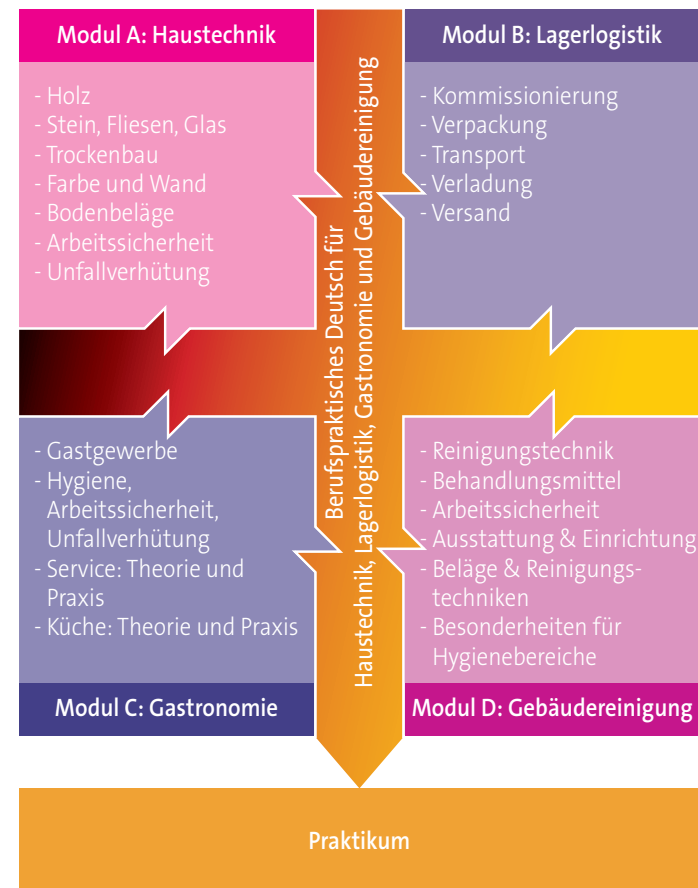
Modul A: Haustechnik

- Holz
- Stein, Fliesen, Glas
- Trockenbau
- Farbe und Wand
- Bodenbeläge
- Arbeitssicherheit
- Unfallverhütung

Modul B: Lagerlogistik

- Kommissionierung
- Verpackung
- Transport
- Verladung
- Versand

Berufspraktisches Deutsch für Haustechnik, Lagerlogistik, Gastronomie und Gebäudereinigung

- Gastgewerbe
- Hygiene, Arbeitssicherheit, Unfallverhütung
- Service: Theorie und Praxis
- Küche: Theorie und Praxis

Modul C: Gastronomie

- Reinigungstechnik
- Behandlungsmittel
- Arbeitssicherheit
- Ausstattung & Einrichtung
- Beläge & Reinigungstechniken
- Besonderheiten für Hygienebereiche

Modul D: Gebäudereinigung

Praktikum